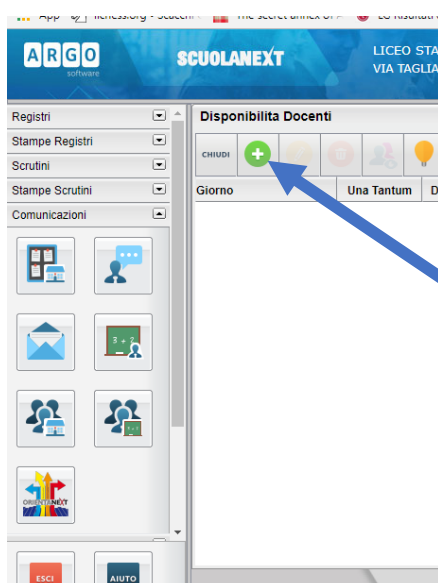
App | lichess.org • Scacchi | The secret annex or... | Risultati

ARGO software

SCUOLANEXT

LICEO STA
VIA TAGLIA

Registri
Stampe Registri
Scrutini
Stampe Scrutini
Comunicazioni

Disponibilita Docenti

CHIUDI

Giorno | Una Tantum | D

ORIENTANEXT

ESCI
AIUTO